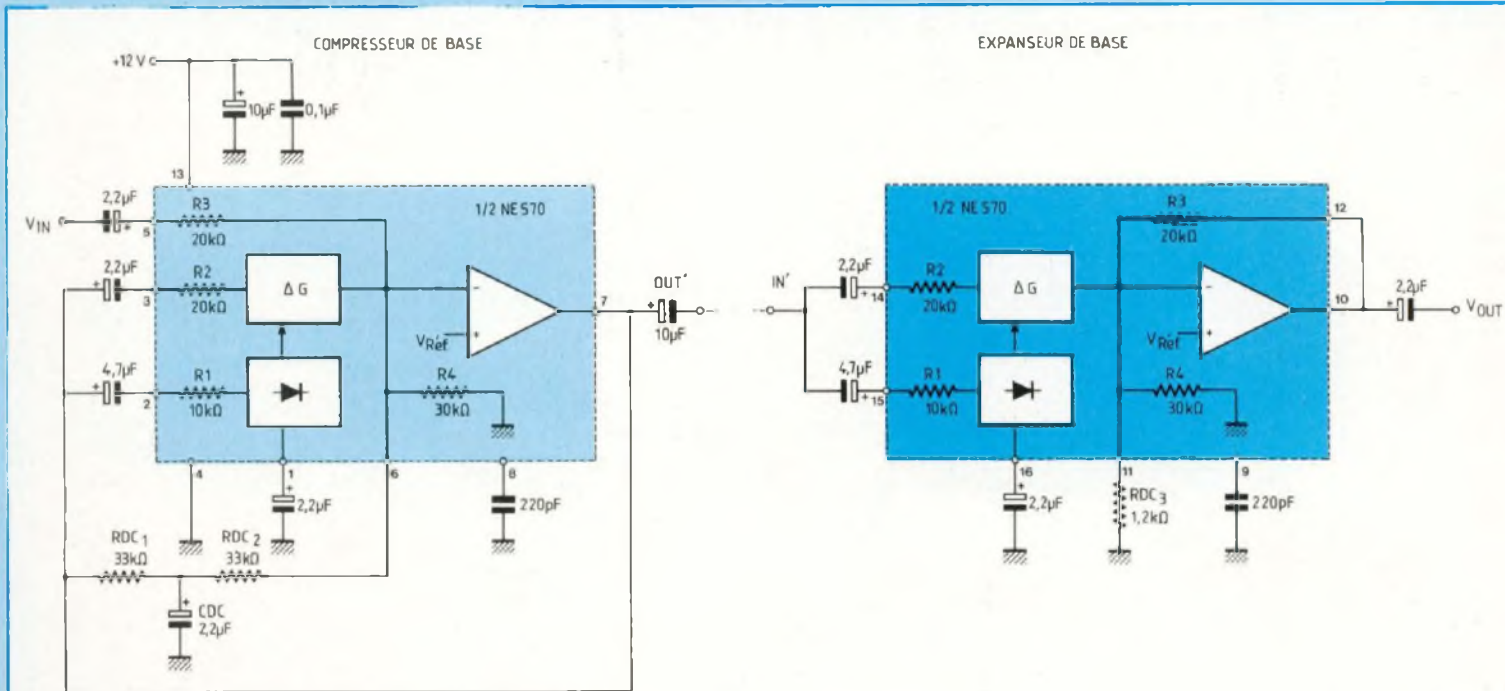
COMPRESSEUR DE BASE

EXPANSEUR DE BASE

+12 V
10µF
0,1µF
13
2,2µF
$V_{IN}$
5
R3
20kΩ
1/2 NE 570
2,2µF
3
R2
20kΩ
ΔG
$V_{Réf}$
7
OUT'
10µF
4,7µF
2
R1
10kΩ
R4
30kΩ
4
1
6
8
2,2µF
220pF
$RDC_1$
33kΩ
$RDC_2$
33kΩ
CDC
2,2µF

1/2 NE 570
R3
20kΩ
12
IN'
2,2µF
14
R2
20kΩ
ΔG
10
2,2µF
$V_{OUT}$
$V_{Réf}$
4,7µF
15
R1
10kΩ
R4
30kΩ
16
11
9
2,2µF
$RDC_3$
1,2kΩ
220pF